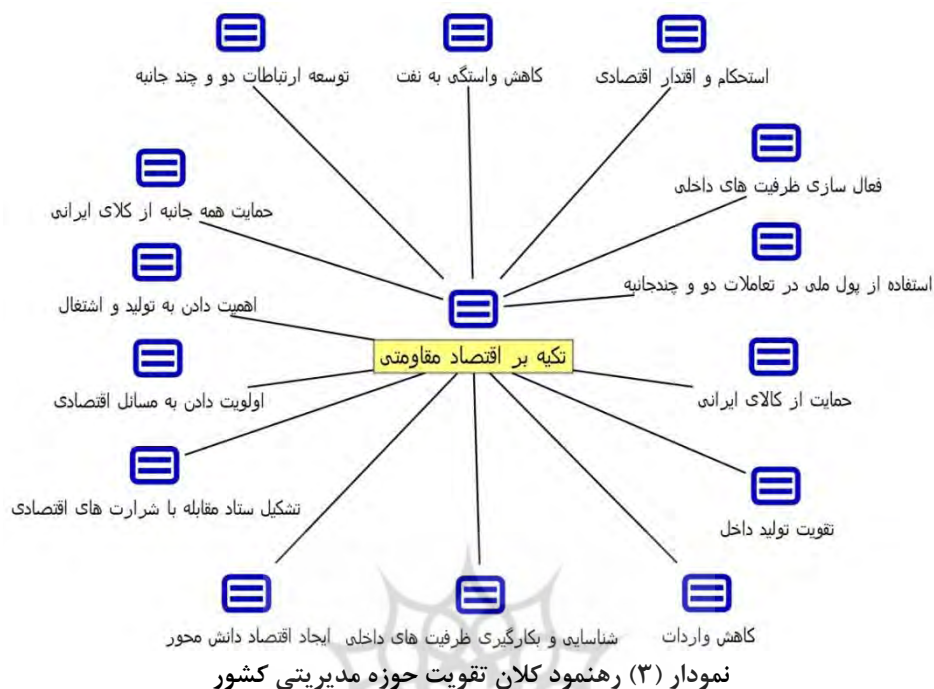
توسعه ارتباطات دو و چند جانبه
کاهش واستگی به نفت
استحکام و اقتدار اقتصادی
فعال سازی ظرفیت های داخلی
حمایت همه جانبه از کالای ایرانی
استفاده از پول ملی در تعاملات دو و چندجانبه
اهمیت دادن به تولید و اشتغال
تکیه بر اقتصاد مقاومتی
اولویت دادن به مسائل اقتصادی
حمایت از کالای ایرانی
تشکیل ستاد مقابله با شرارت های اقتصادی
تقویت تولید داخل
ایجاد اقتصاد دانش محور
شناسایی و بکارگیری ظرفیت های داخلی
کاهش واردات
نمودار (۳) رهنمود کلان تقویت حوزه مدیریتی کشور